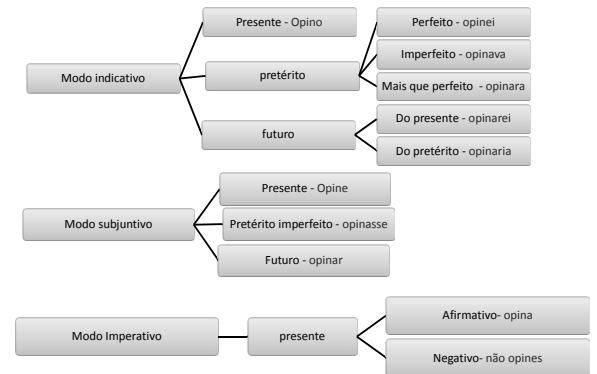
Modo indicativo

Presente - Opino

pretérito

Perfeito - opinei

Imperfeito - opinava

Mais que perfeito - opinara

futuro

Do presente - opinarei

Do pretérito - opinaria

Modo subjuntivo

Presente - Opine

Pretérito imperfeito - opinasse

Futuro - opinar

Modo Imperativo

presente

Afirmativo- opina

Negativo- não opines